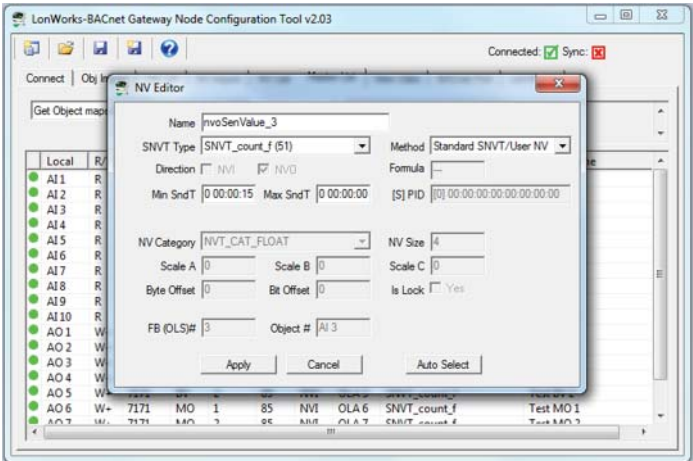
LonWorks-BACnet Gateway Node Configuration Tool v2.03

Connected: Sync:

Connect | Obj In

Get Object map

NV Editor

Name nvoSenValue_3
SNVT Type SNVT_count_f (51)
Method Standard SNVT/User NV
Direction NVI NVO
Formula --
Min SndT 0 00:00:15
Max SndT 0 00:00:00
[S] PID [0] 00:00:00:00:00:00:00:00
NV Category NVT_CAT_FLOAT
NV Size 4
Scale A 0
Scale B 0
Scale C 0
Byte Offset 0
Bit Offset 0
Is Lock Yes
FB (OLS)# 3
Object # AI 3

Apply Cancel Auto Select

| Local | R/ | | | | | | | |
|---|---|---|---|---|---|---|---|---|
| AI 1 | R | | | | | | | |
| AI 2 | R | | | | | | | |
| AI 3 | R | | | | | | | |
| AI 4 | R | | | | | | | |
| AI 5 | R | | | | | | | |
| AI 6 | R | | | | | | | |
| AI 7 | R | | | | | | | |
| AI 8 | R | | | | | | | |
| AI 9 | R | | | | | | | |
| AI 10 | R | | | | | | | |
| AO 1 | W | | | | | | | |
| AO 2 | W | | | | | | | |
| AO 3 | W | | | | | | | |
| AO 4 | W | | | | | | | |
| AO 5 | W | | | | | | | |
| AO 6 | W+ | 7171 | MO | 1 | 85 | NVI | OLA 6 | SNVT_count_f | Test MO 1 |
| AO 7 | W | 7171 | MO | 2 | 85 | NVI | OLA 7 | SNVT_count_f | Test MO 2 |